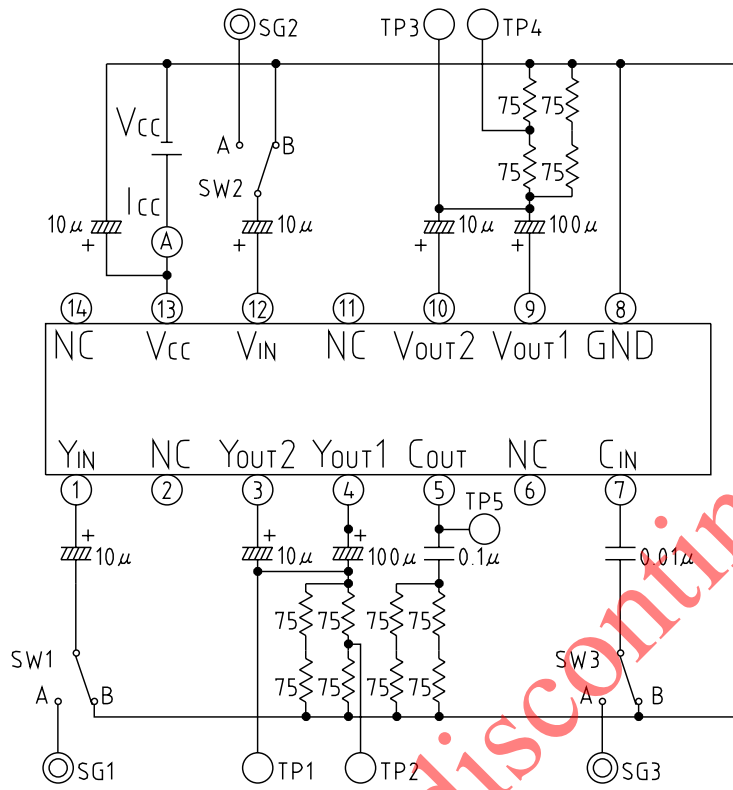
SG2
TP3
TP4
VCC
ICC
A
B
SW2
75 75
75 75
10μ
+
A
+
10μ
+
10μ
+
100μ
+
10μ

14 13 12 11 10 9 8
NC VCC VIN NC VOUT2 VOUT1 GND

YIN NC YOUT2 YOUT1 COUT NC CIN
1 2 3 4 5 6 7

TP5
+
10μ
+
10μ
+
100μ
0.1μ
0.01μ
75 75 75 75
75 75 75 75
SW1
A
B
SW3
A
B
SG1
TP1
TP2
SG3
discontin